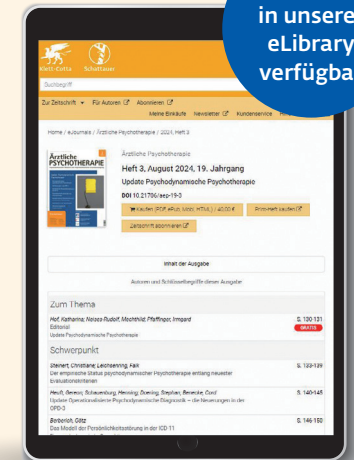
in unsere
eLibrary
verfügba

Klett-Cotta Schattauer

Suchbegriff

Zur Zeitschrift ▾ Für Autoren Abonnieren
Meine Einkäufe Newsletter Kundenservice

Home / eJournals / Ärztliche Psychotherapie / 2024, Heft 3

Ärztliche PSYCHOTHERAPIE

Ärztliche Psychotherapie
Heft 3, August 2024, 19. Jahrgang
Update Psychodynamische Psychotherapie
DOI 10.21706/aep-19-3

Kaufen (PDF, ePub, Mobi, HTML) / 40,00 €
Printheft kaufen
Zeitschrift abonnieren

Inhalt der Ausgabe

Autoren und Schlüsselbegriffe dieser Ausgabe

Zum Thema

Hoff, Katharina; Nolaso-Rudolf, Mechthild; Pfaffinger, Irmgard
Editorial
Update Psychodynamische Psychotherapie
S. 130-131
GRATIS

Schwerpunkt

Steinert, Christiane; Leichsenring, Falk
Der empirische Status psychodynamischer Psychotherapie entlang neuester Evaluationskriterien
S. 133-139

Heuft, Gereon; Schauenburg, Henning; Boening, Stephan; Benecke, Cord
Update Operationalisierte Psychodynamische Diagnostik – die Neuerungen in der OPD-3
S. 140-145

Borbeloh, Götz
Das Modell der Persönlichkeitsstörung in der ICD-11
S. 146-150